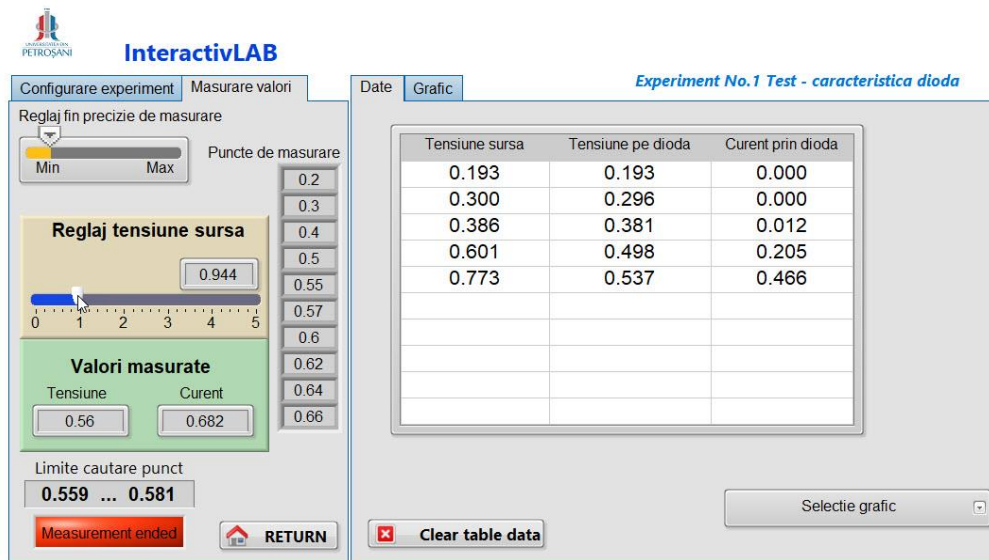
UNIVERSITATEA DIN PETROŞANI

InteractivLAB

Configurare experiment | Masurare valori

Date | Grafic

Experiment No.1 Test - caracteristica dioda

Reglaj fin precizie de masurare

Min Max

Puncte de masurare

0.2
0.3
0.4
0.5
0.55
0.57
0.6
0.62
0.64
0.66

Reglaj tensiune sursa

0.944

0 1 2 3 4 5

Valori masurate

Tensiune Curent

0.56 0.682

Limite cautare punct

0.559 ... 0.581

Measurement ended

RETURN

| Tensiune sursa | Tensiune pe dioda | Curent prin dioda |
|---|---|---|
| 0.193 | 0.193 | 0.000 |
| 0.300 | 0.296 | 0.000 |
| 0.386 | 0.381 | 0.012 |
| 0.601 | 0.498 | 0.205 |
| 0.773 | 0.537 | 0.466 |
| | | |
| | | |
| | | |
| | | |
| | | |

Clear table data

Selectie grafic